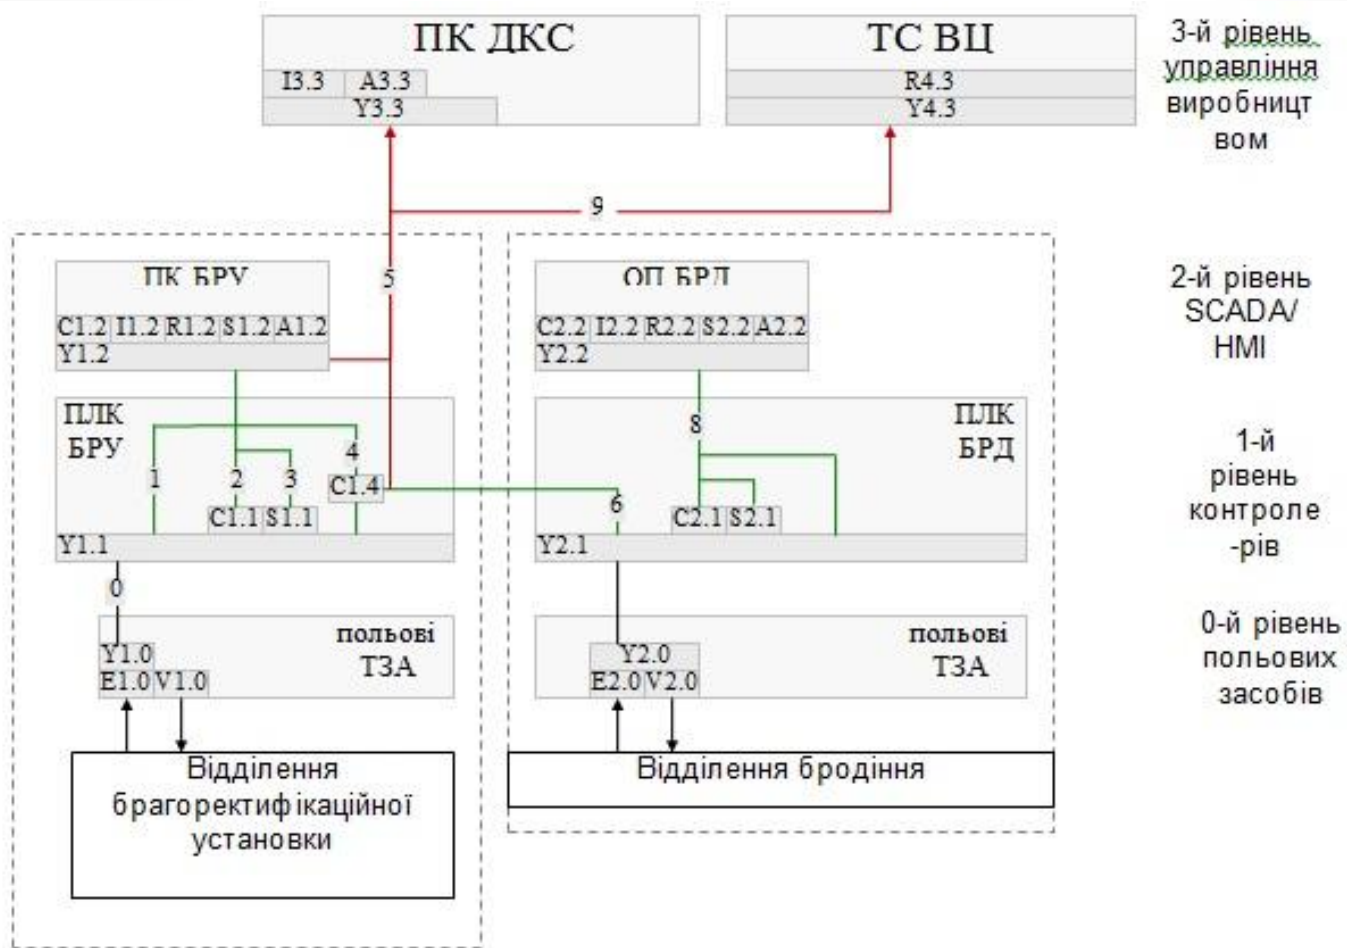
ПК ДКС
I3.3 A3.3
Y3.3

ТС ВЦ
R4.3
Y4.3

3-й рівень управління виробництвом

9

5

ПК БРУ
C1.2 I1.2 R1.2 S1.2 A1.2
Y1.2

ОП БРД
C2.2 I2.2 R2.2 S2.2 A2.2
Y2.2

2-й рівень SCADA/ HMI

ПЛК БРУ
1 2 3 4
C1.4
C1.1 S1.1
Y1.1

8
ПЛК БРД
6
C2.1 S2.1
Y2.1

1-й рівень контроле-рів

0

польові ТЗА
Y1.0
E1.0 V1.0

польові ТЗА
Y2.0
E2.0 V2.0

0-й рівень польових засобів

Відділення брагоректифікаційної установки

Відділення бродіння